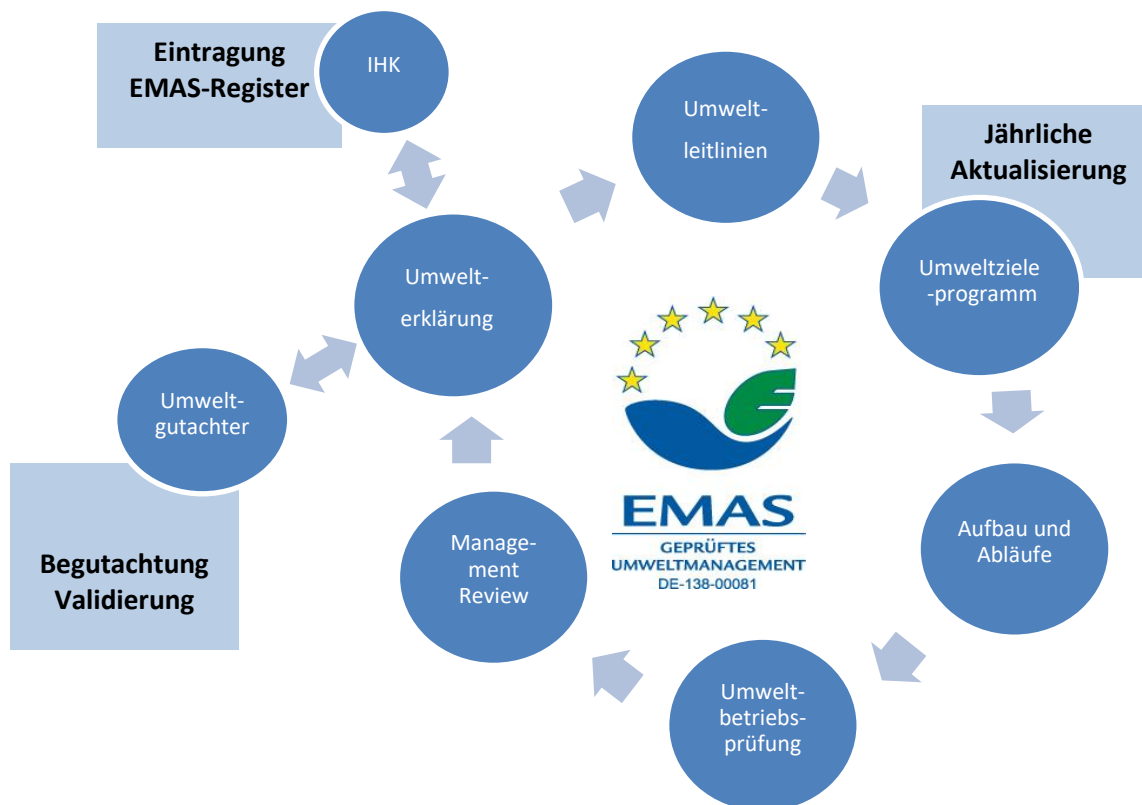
Eintragung EMAS-Register

IHK

Umwelt-leitlinien

Jährliche Aktualisierung

Umweltziele -programm

Umwelt-erklärung

Umwelt-gutachter

EMAS
GEPRÜFTES UMWELTMANAGEMENT
DE-138-00081

Begutachtung Validierung

Management Review

Aufbau und Abläufe

Umwelt-betriebs-prüfung